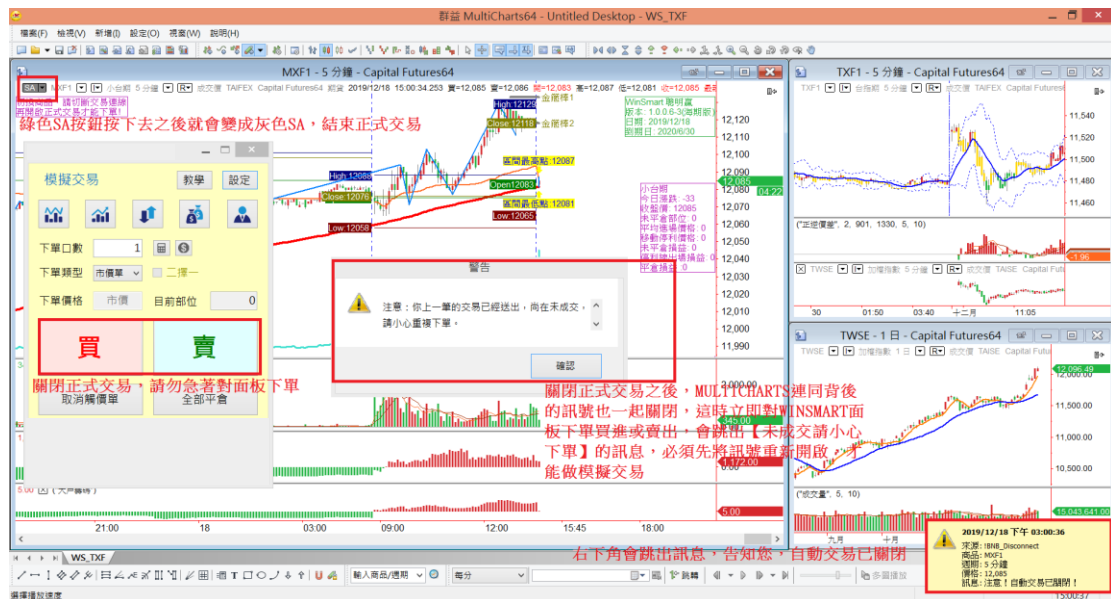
群益 MultiCharts64 - Untitled Desktop - WS_TXF

檔案(F) 檢視(V) 新增(I) 設定(O) 視窗(W) 說明(H)

MXF1 - 5 分鐘 - Capital Futures64

SA MXF1 小台期 5 分鐘 成交價 TAIFEX Capital Futures64 期貨 2019/12/18 15:00:34.253 買=12,085 賣=12,086 開=12,083 高=12,087 低=12,081 收=

前往面面 請切斷交易連線 再開啟正式交易才能下單!

綠色SA按鈕按下去之後就會變成灰色SA，結束正式交易

模擬交易

教學 設定

下單口數 1

下單類型 市價單 二擇一

下單價格 市價 目前部位 0

買 賣

關閉正式交易，請勿急著對面板下單

取消觸價單 全部平倉

High:12129 金yolk:1
Close:12118 金yolk:2
High:12088
Close:12076
Low:12058
區間最高點:12087
Open:12083
區間最低點:12081
Low:12065

WinSmart 聰明贏
版本：1.0.0.6-3(海期版)
日期：2019/12/18
到期日：2020/6/30

小台期
今日盈虧：-33
收盤價：12085
未平倉部位：0
平均進場價格：0
移動停利價格：0
未平倉損益：0
停利出場損益：0
平倉損益：0

警告

注意：你上一筆的交易已經送出，尚在未成交。請小心重複下單。

確認

關閉正式交易之後，MULTICHARTS連同背後的訊號也一起關閉，這時立即對WINSMART面板下單買進或賣出，會跳出【未成交請小心下單】的訊息，必須先將訊號重新開啟，才能做模擬交易

12,130 12,120 12,110 12,100 12,090 12,080 12,070 12,060 12,050 12,040 12,030 12,020 12,010 12,000 11,990
12,085 04:22

5.00 (大戶籌碼)
5.00

21:00 18 03:00 09:00 12:00 15:45 18:00

TXF1 - 5 分鐘 - Capital Futures64
TXF1 台指期 5 分鐘 成交價 TAIFEX Capital Futures64
11,540 11,520 11,500 11,480 11,460
("正逆價差", 2, 901, 1330, 5, 10)
-1.96
TWSE 加權指數 5 分鐘 成交價 TAISE Capital Fu
30 01:50 03:40 十二月 11:05

TWSE - 1 日 - Capital Futures64
TWSE 加權指數 1 日 成交價 TAISE Capital Futures64
12,096.49
11,500.00 11,000.00 10,500.00
("成交量", 5, 10)
15,043,641.00
九月 十月

2019/12/18 下午 03:00:36
來源：IBNB_Disconnect
商品：MXF1
週期：5 分鐘
價格：12,085
訊息：注意！自動交易已關閉！

右下角會跳出訊息，告知您，自動交易已關閉

WS_TXF

輸入商品/週期 每分 跳轉 多重播放

準備播放速度 15:00:37